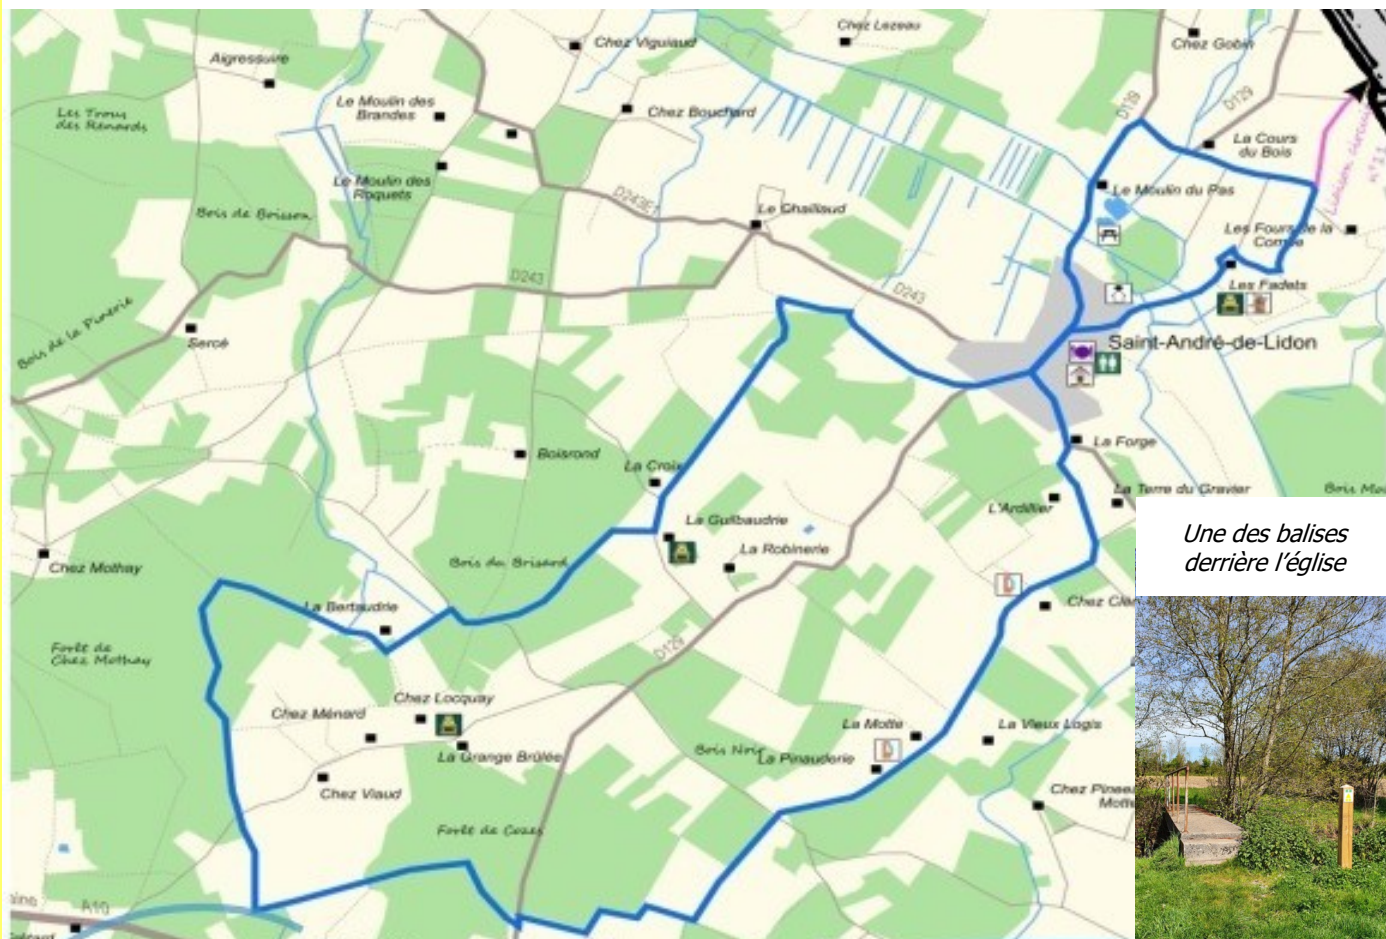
Chez Lezeau
Chez Viguiaud
Chez Gobin
Aigressuire
Le Moulin des Brandes
Chez Bouchard
D129
D129
Les Trous des Renards
La Cours du Bois
Le Moulin des Roquets
Le Moulin du Pas
Bois de Boisson
D243E1
Le Chaillaud
Les Fours de la Combe
D243
D243
Les Fadets
Bois de la Pinerie
Sercé
Saint-André-de-Lidon
La Forge
Boisrond
La Croix
La Terre du Gravier
Bois Mo
L'Ardillier
La Guilbaudrie
La Robinerie
Chez Mothay
Bois du Brisard
Chez Cla
La Bertaudrie
D129
Forêt de Chez Mothay
Chez Locquay
Chez Ménard
La Motte
Le Vieux Logis
La Grange Brûlée
Bois Noir
La Pinauderie
Chez Viaud
Chez Pineau
Motte
Forêt de Cozes
A10

Une des balises derrière l'église